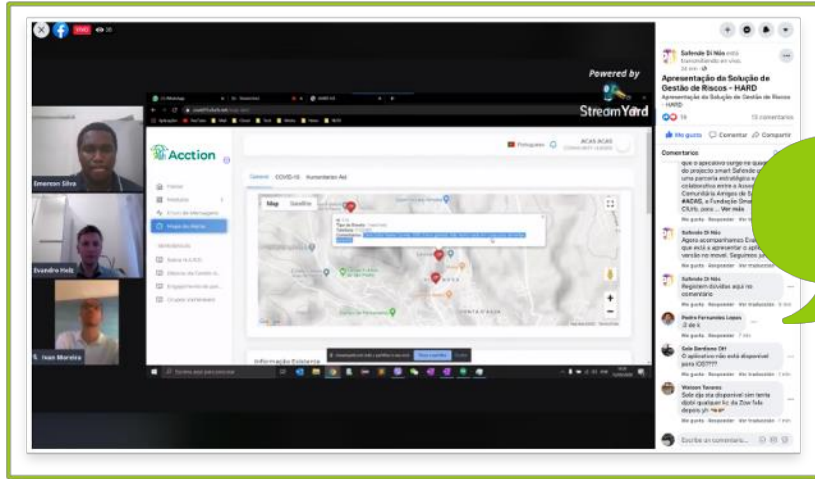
LIVE 30

Powered by
StreamYard

Emerson Silva

Evandro Holz

Ivan Moreira

Acction

Português

ACAS ACAS

Home
Módulos
Envio de Mensagem
Mapa de Alerta
Relatórios
Status SUCO
Alertas de Gestão de
Engajamento de pes
Grupos Vulneráveis

Geral COVID-19 Humanitário Aid

Map Satélite

Tipo de Alerta:
Latitude:
Comentário:

Informação Existente

Tocar para pesquisar

Safende Di Não está transmitindo ao vivo.
Apresentação da Solução de Gestão de Riscos - HARD
Apresentação da Solução de Gestão de Riscos - HARD

16 15 comentários

Gosto Comentar Compartilhar

Comentários

que o aplicativo surge no quadro do projecto smart Safende ... uma parceria estratégica e colaborativa entre a Associação Comunitária Amigos de S... #ADAS, a Fundação Ome... CVfo para ... Ver mais

Safende Di Não
Agora acompanhamos Eva... que está a apresentar o apli... versão no movel. Seguimos ju...

Safende Di Não
Registem dúvidas aqui no comentário

Pedro Fernandes Lopes
.2 de 6

Sole Bandeira CH
O aplicativo não está disponivel para IOS???

Watson Tavares
Sole ója sta disponivel sim tenta djobi qualquer kc da Zow fala depois yh

Gosto Responder Ver tradução

Escrever um comentário...